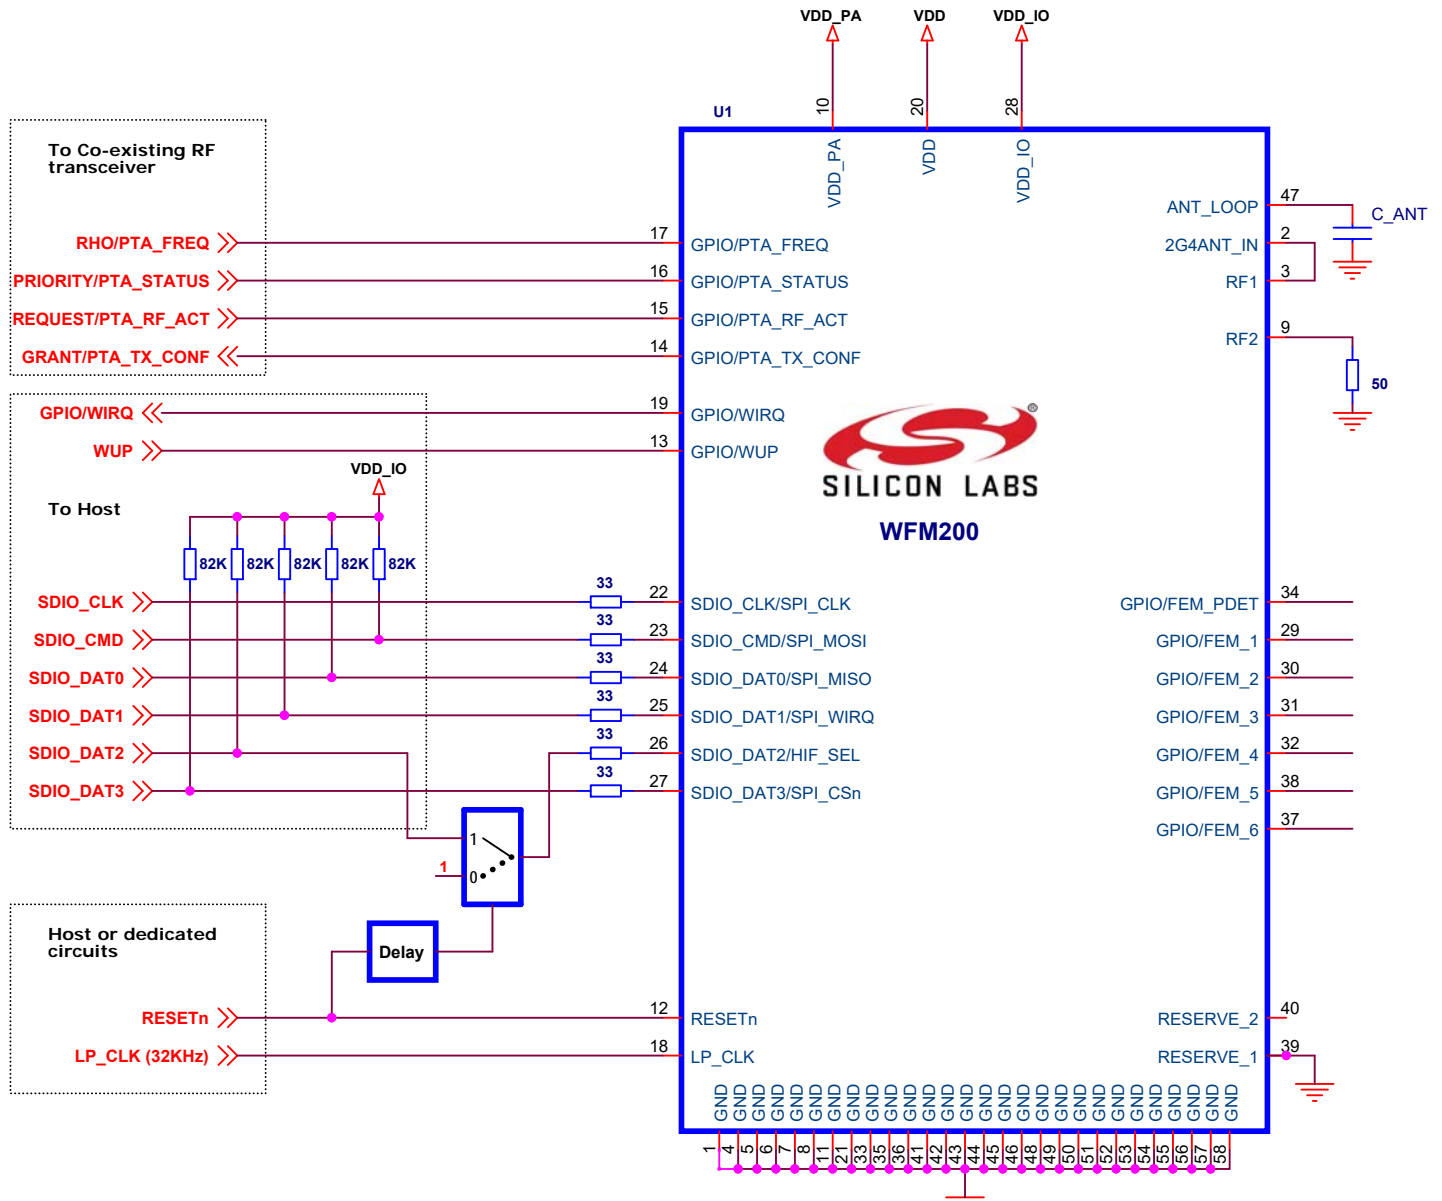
VDD_PA VDD VDD_IO

10 20 28

U1

VDD_PA VDD VDD_IO

To Co-existing RF transceiver

RHO/PTA_FREQ
PRIORITY/PTA_STATUS
REQUEST/PTA_RF_ACT
GRANT/PTA_TX_CONF

17 GPIO/PTA_FREQ
16 GPIO/PTA_STATUS
15 GPIO/PTA_RF_ACT
14 GPIO/PTA_TX_CONF

ANT_LOOP 47
C_ANT
2G4ANT_IN 2
RF1 3
RF2 9
50

GPIO/WIRQ
WUP

19 GPIO/WIRQ
13 GPIO/WUP

SILICON LABS
WFM200

VDD_IO

To Host

82K 82K 82K 82K 82K

SDIO_CLK
SDIO_CMD
SDIO_DAT0
SDIO_DAT1
SDIO_DAT2
SDIO_DAT3

33 22 SDIO_CLK/SPI_CLK
33 23 SDIO_CMD/SPI_MOSI
33 24 SDIO_DAT0/SPI_MISO
33 25 SDIO_DAT1/SPI_WIRQ
33 26 SDIO_DAT2/HIF_SEL
33 27 SDIO_DAT3/SPI_CSn

GPIO/FEM_PDET 34
GPIO/FEM_1 29
GPIO/FEM_2 30
GPIO/FEM_3 31
GPIO/FEM_4 32
GPIO/FEM_5 38
GPIO/FEM_6 37

1
0
1

Delay

Host or dedicated circuits

RESETn
LP_CLK (32KHz)

12 RESETn
18 LP_CLK

RESERVE_2 40
RESERVE_1 39

GND GND GND GND GND GND GND GND GND GND GND GND GND GND GND GND GND GND GND GND GND GND GND GND GND GND GND GND GND

1 4 5 6 7 8 11 21 33 35 36 41 42 43 44 45 46 48 49 50 51 52 53 54 55 56 57 58